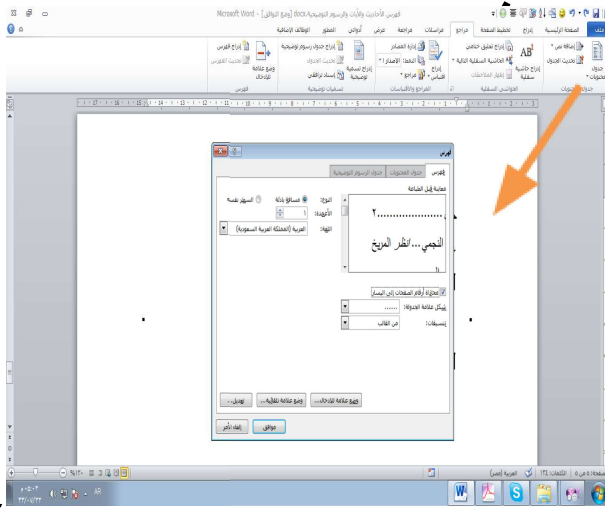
الفهرس الأحاديث والآيات والرسوم التوضيحية.docx [وضع التوافق] - Microsoft Word

ملف الصفحة الرئيسية إدراج تخطيط الصفحة مراجع مراسلات مراجعة عرض أدوات المطور الوظائف الإضافية

جدول محتويات
إضافة نص
تحديث الجدول
جدول المحتويات

$AB^1$ إدراج حاشية سفلية
إدراج تعليق ختامي
الحاشية السفلية التالية
إظهار الملاحظات
الحواشي السفلية

إدراج اقتباس
إدارة المصادر
النمط: الإصدار ٦
الببليوغرافيا
الاقتباسات والمراجع

إدراج تسمية توضيحية
إدراج جدول رسوم توضيحية
تحديث الجدول
إسناد ترافقي
تسميات توضيحية

وضع علامة إدخال
إدراج الفهرس
تحديث الفهرس
الفهرس

فهرس

فهرس | جدول المحتويات | جدول الرسوم التوضيحية | جدول المصادر

معاينة قبل الطباعة
٢..........................
النجمي... انظر المريخ

النوع: ● مسافة بادئة ○ السطر نفسه
الأعمدة: ١
اللغة: العربية (المملكة العربية السعودية)

☑ محاذاة أرقام الصفحات إلى اليسار
شكل علامة الجدولة: .......
التنسيقات: من القالب

وضع علامة للإدخال... | وضع علامة تلقائية... | تعديل...

موافق | إلغاء الأمر

الصفحة: ٥ من ٥ | الكلمات: ١٣٤ | العربية (مصر)

٪١٢٠

AR
٠٥:٠٢ م
٢٣/٠١/٢٢